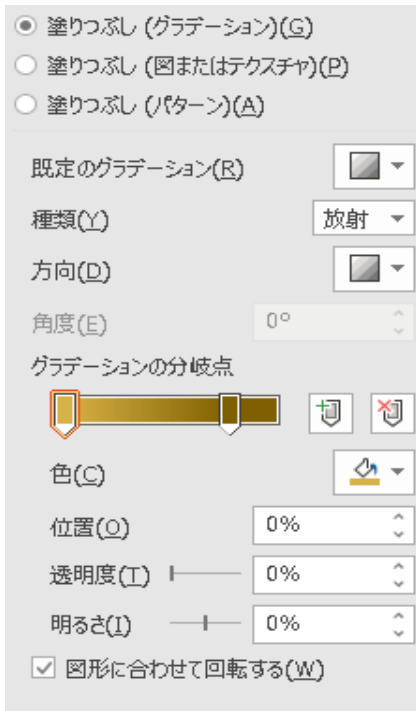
塗りつぶし (グラデーション)(G)
塗りつぶし (図またはテクスチャ)(P)
塗りつぶし (パターン)(A)

既定のグラデーション(R)
種類(Y) 放射
方向(D)
角度(E) 0°
グラデーションの分岐点
色(C)
位置(O) 0%
透明度(T) 0%
明るさ(I) 0%
図形に合わせて回転する(W)